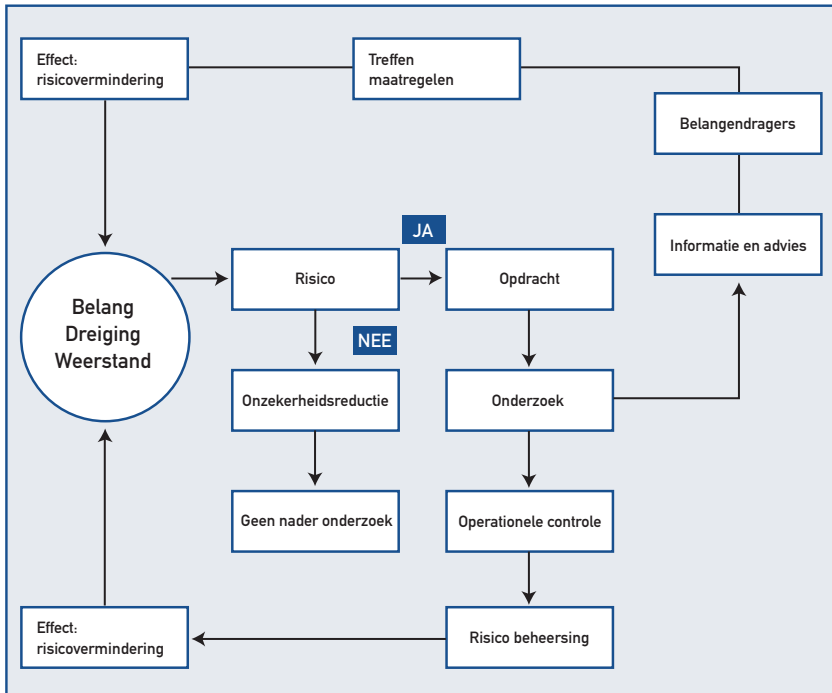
Effect: risicovermindering

Treffen maatregelen

Belangendragers

Informatie en advies

Belang
Dreiging
Weerstand

Risico

JA

Opdracht

NEE

Onzekerheidsreductie

Onderzoek

Geen nader onderzoek

Operationele controle

Effect: risicovermindering

Risico beheersing